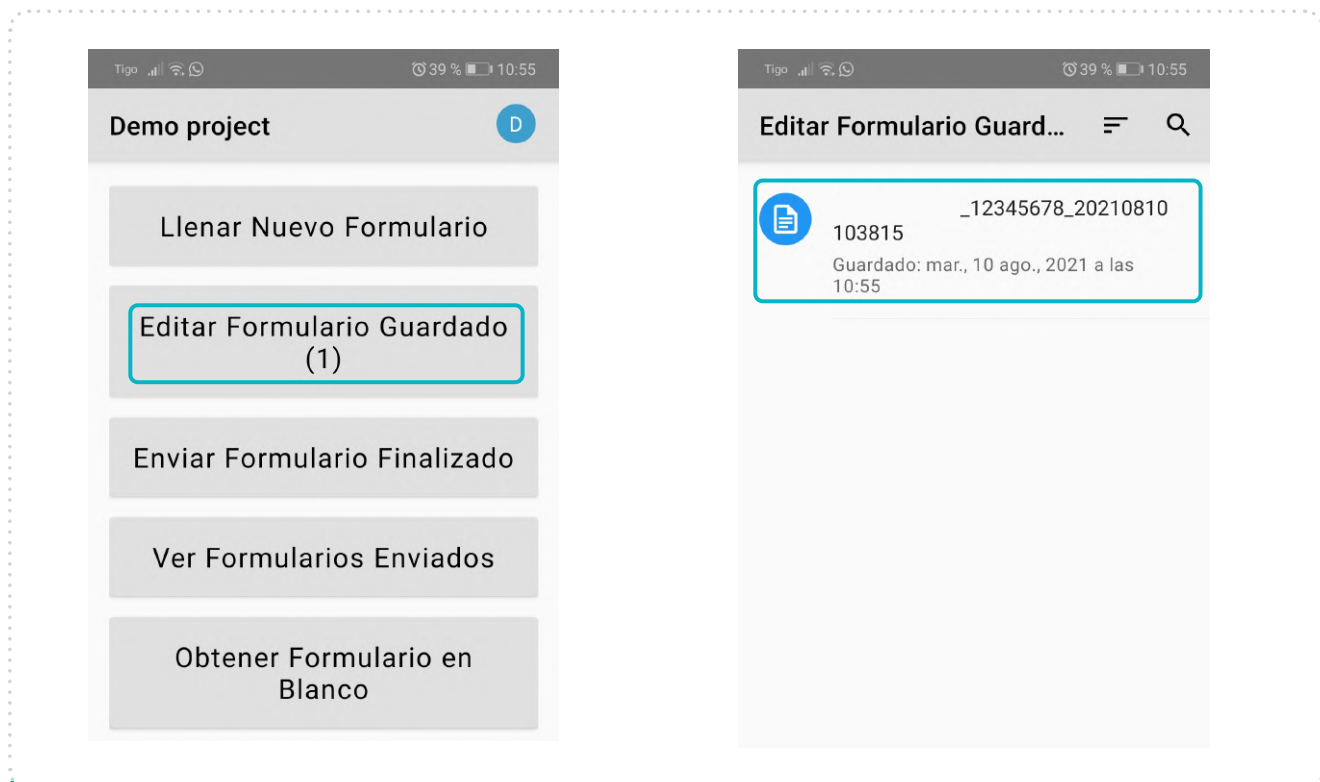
Tigo 39 % 10:55

Demo project

D

Llenar Nuevo Formulario

Editar Formulario Guardado (1)

Enviar Formulario Finalizado

Ver Formularios Enviados

Obtener Formulario en Blanco

Tigo 39 % 10:55

Editar Formulario Guard...

_12345678_20210810 103815

Guardado: mar., 10 ago., 2021 a las 10:55